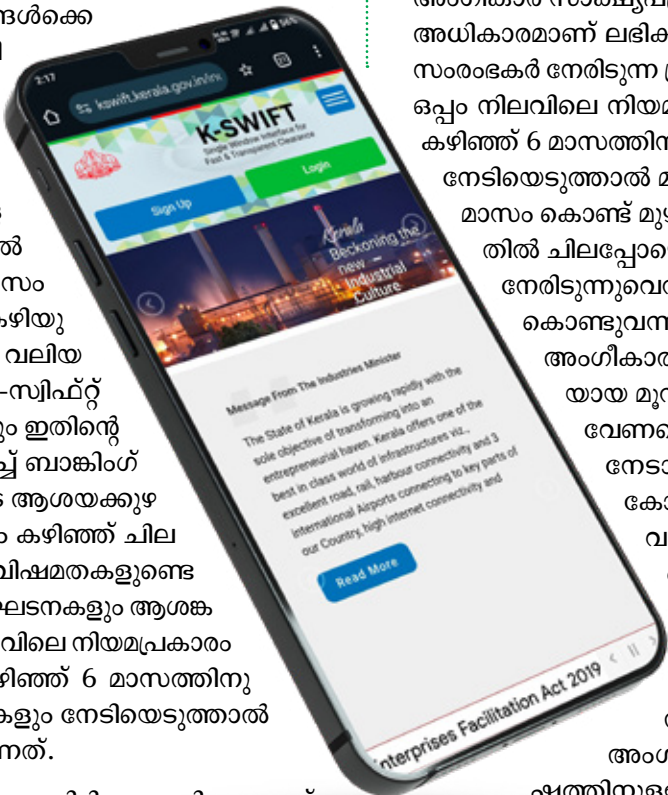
ങ്ങൾക്കെ
ൽ
സം
കഴിയു
വലിയ
-സ്വിഫ്റ്റ്
ും ഇതിന്റെ
ച്ച് ബാങ്കിംഗ്
ആശയക്കുഴ
ം കഴിഞ്ഞ് ചില
വിഷമതകളുണ്ടെ
ഘടനകളും ആശങ്ക
വിലെ നിയമപ്രകാരം
ഴിഞ്ഞ് 6 മാസത്തിനു
കളും നേടിയെടുത്താൽ
നത്.

അധികാരമാണ് ലഭിക
സംരംഭകർ നേരിടുന്ന
ഒപ്പം നിലവിലെ നിയമ
കഴിഞ്ഞ് 6 മാസത്തിന
നേടിയെടുത്താൽ മ
മാസം കൊണ്ട് മു
തിൽ ചിലപ്പോ
നേരിടുന്നുവെ
കൊണ്ടുവന
അംഗീകാര
യായ മൂ
വേണ
നേടാ
കോ
വ
അംഗ
ഷത്തിനുളെ

2:17
kswift.kerala.gov.in/ind
K-SWIFT
Single Window Interface for Fast & Transparent Clearance
Sign Up
Login
Kerala Beckoning the new Industrial Culture
Message From The Industries Minister
The State of Kerala is growing rapidly with the sole objective of transforming into an entrepreneurial haven. Kerala offers one of the best in class world of infrastructures viz., excellent road, rail, harbour connectivity and 3 International Airports connecting to key parts of our Country, high internet connectivity and
Read More
Enterprises Facilitation Act 2019